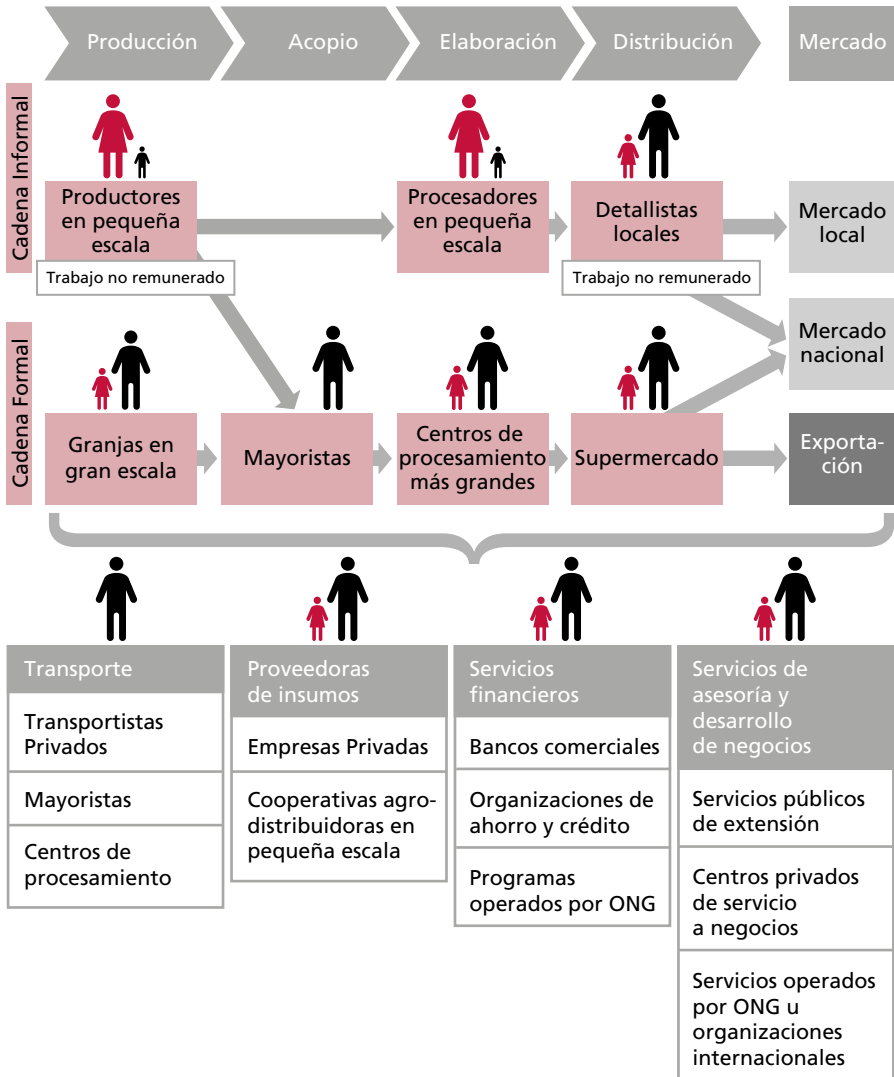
Producción

Acopio

Elaboración

Distribución

Mercado

Cadena Informal

Productores en pequeña escala

Trabajo no remunerado

Procesadores en pequeña escala

Detallistas locales

Trabajo no remunerado

Mercado local

Mercado nacional

Cadena Formal

Granjas en gran escala

Mayoristas

Centros de procesamiento más grandes

Supermercado

Exportación

Transporte

Transportistas Privados

Mayoristas

Centros de procesamiento

Proveedoras de insumos

Empresas Privadas

Cooperativas agrodistribuidoras en pequeña escala

Servicios financieros

Bancos comerciales

Organizaciones de ahorro y crédito

Programas operados por ONG

Servicios de asesoría y desarrollo de negocios

Servicios públicos de extensión

Centros privados de servicio a negocios

Servicios operados por ONG u organizaciones internacionales